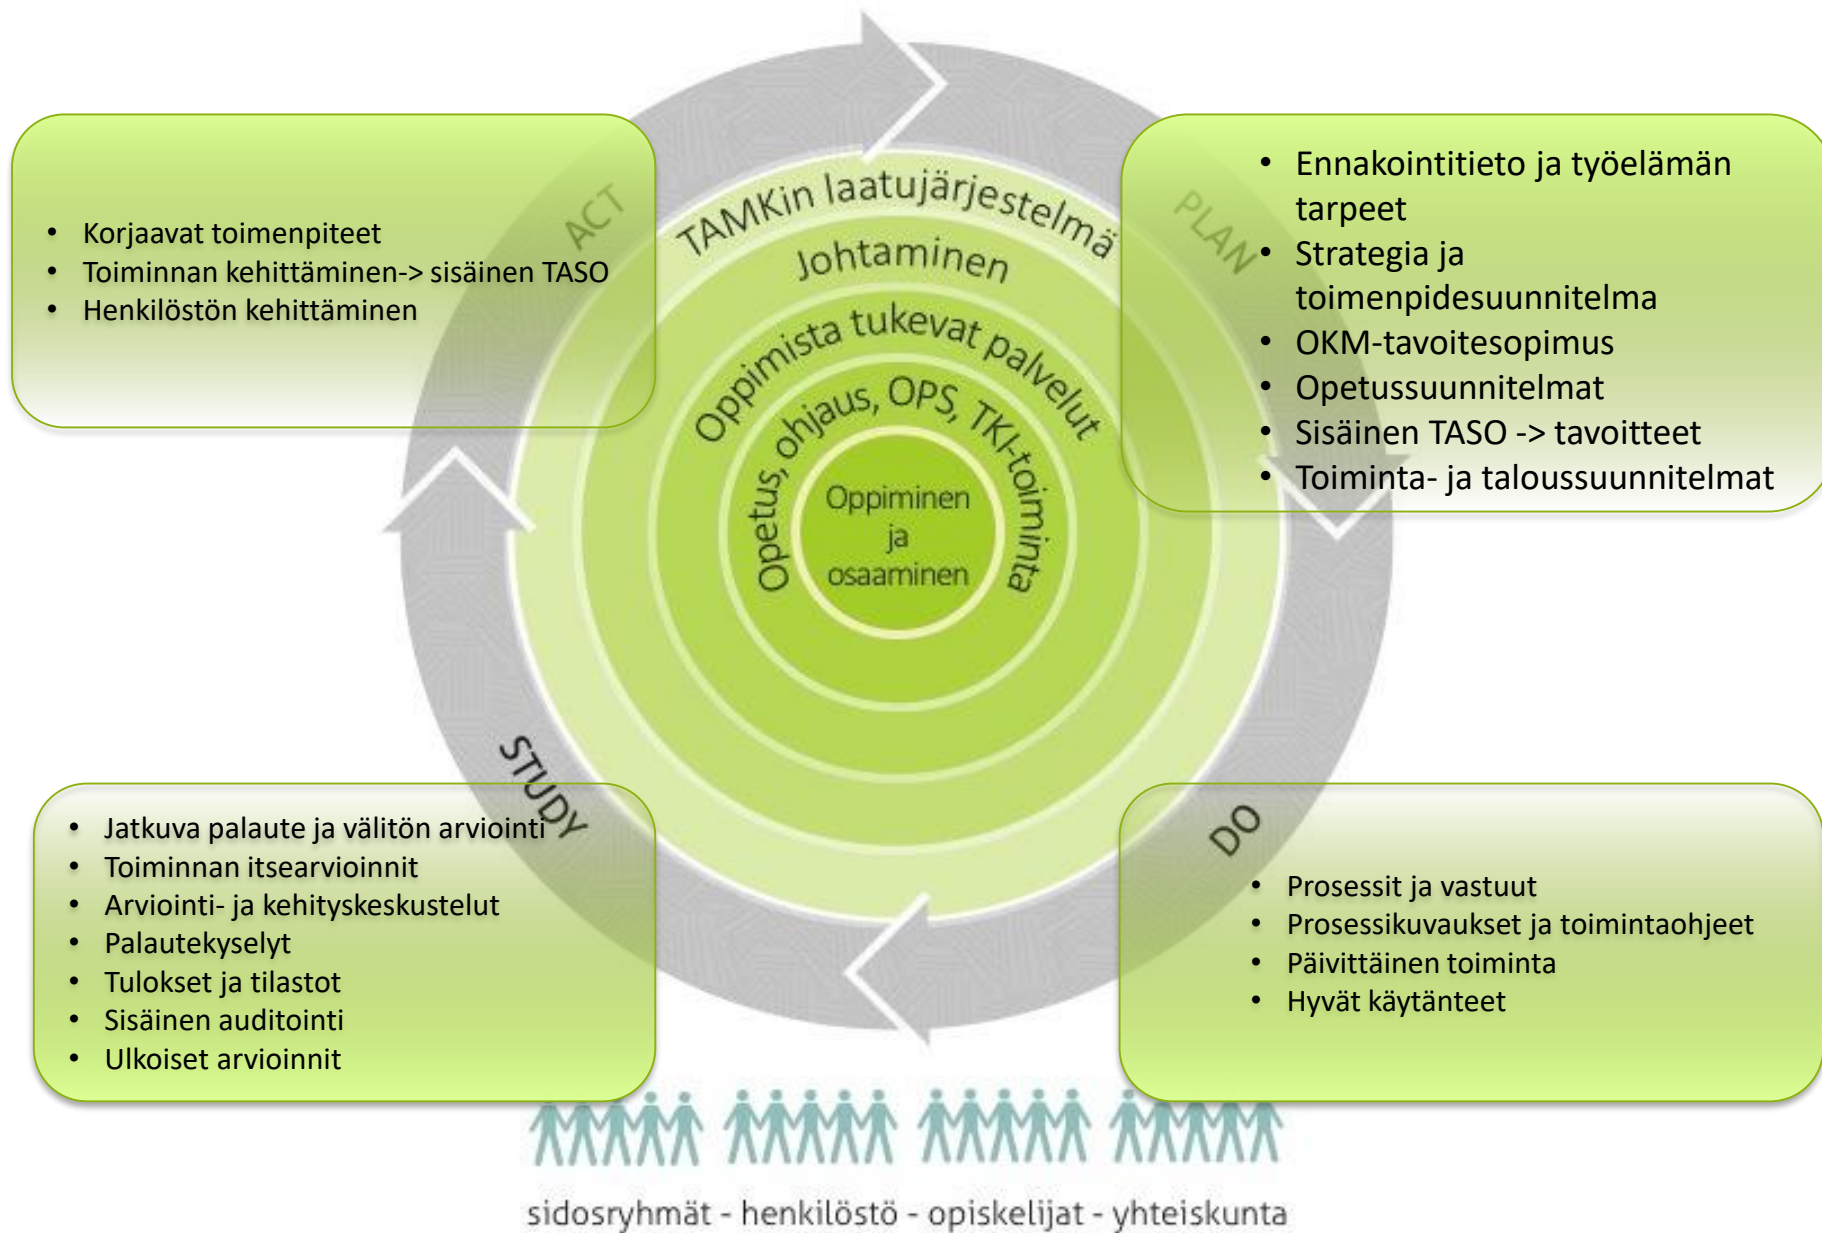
ACT

- Korjaavat toimenpiteet
- Toiminnan kehittäminen-> sisäinen TASO
- Henkilöstön kehittäminen

PLAN

- Ennakointitieto ja työelämän tarpeet
- Strategia ja toimenpidesuunnitelma
- OKM-tavoitesopimus
- Opetussuunnitelmat
- Sisäinen TASO -> tavoitteet
- Toiminta- ja taloussuunnitelmat

TAMKin laatujärjestelmä

Johtaminen

Oppimista tukevat palvelut

Opetus, ohjaus, OPS, TKI-toiminta

Oppiminen ja osaaminen

STUDY

- Jatkuva palaute ja välitön arviointi
- Toiminnan itsearvioinnit
- Arviointi- ja kehityskeskustelut
- Palautekyselyt
- Tulokset ja tilastot
- Sisäinen auditointi
- Ulkoiset arvioinnit

DO

- Prosessit ja vastuut
- Prosessikuvaukset ja toimintaohjeet
- Päivittäinen toiminta
- Hyvät käytänteet

sidosryhmät - henkilöstö - opiskelijat - yhteiskunta